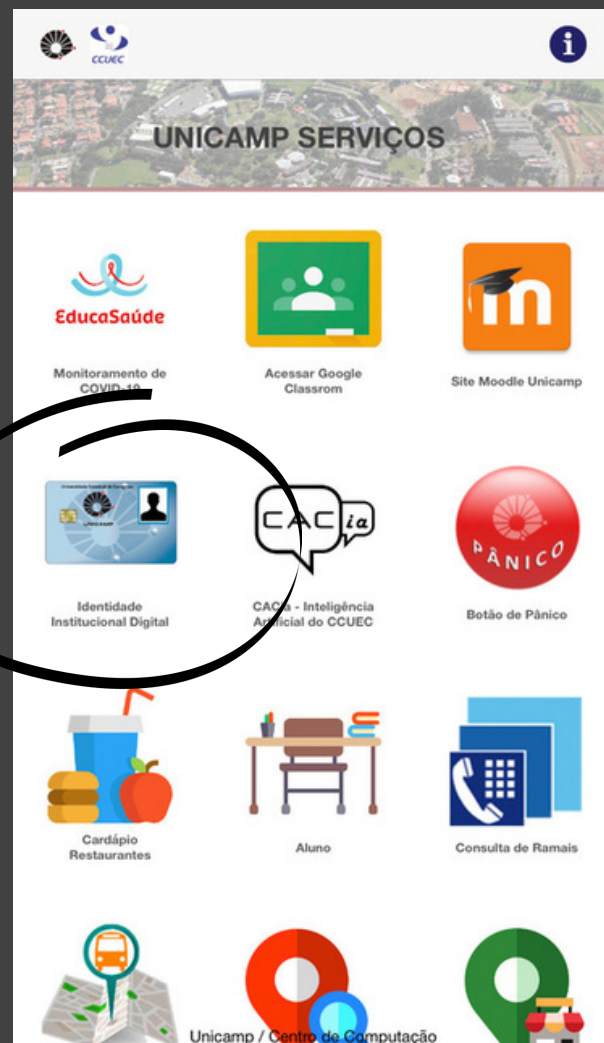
CCUEC

UNICAMP SERVIÇOS

EducaSaúde

Monitoramento de COVID-19

Acessar Google Classrom

Site Moodle Unicamp

Identidade Institucional Digital

CAC ia

CAC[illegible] - Inteligência A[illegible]icial do CCUEC

PÂNICO

Botão de Pânico

Cardápio Restaurantes

Aluno

Consulta de Ramais

Unicamp / C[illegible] Computação